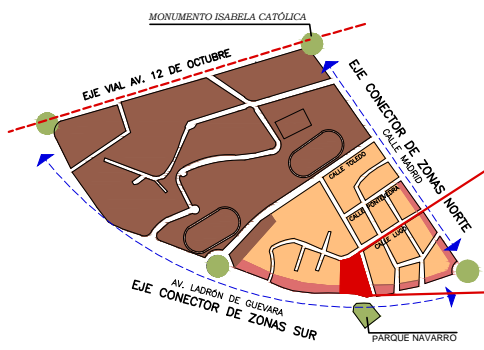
MONUMENTO ISABELA CATÓLICA

EJE VIAL AV. 12 DE OCTUBRE

EJE CONECTOR DE ZONAS NORTE

CALLE MADRID

CALLE TOLEDO

CALLE PONTEVEDRA

CALLE LUGO

AV. LADRÓN DE GUEVARA

EJE CONECTOR DE ZONAS SUR

PARQUE NAVARRO